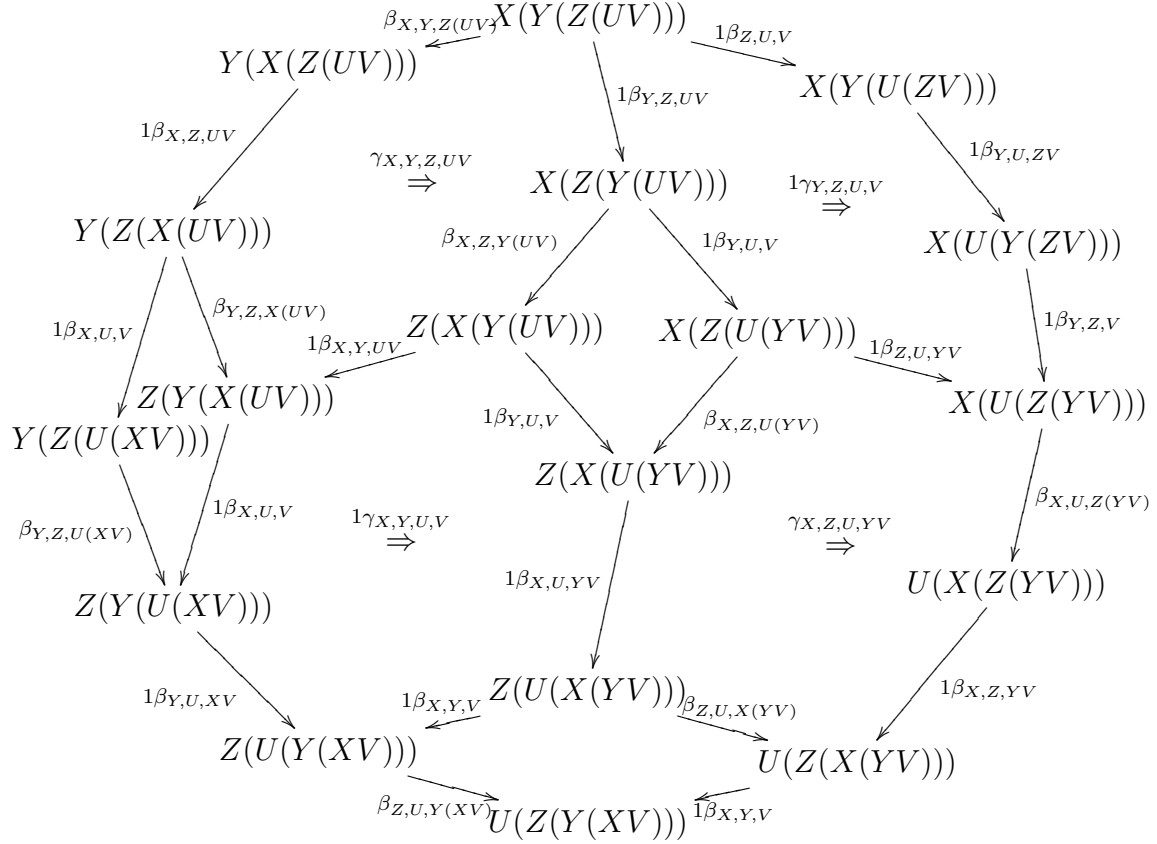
$\beta_{X,Y,Z(UV)}$ $X(Y(Z(UV)))$ $1\beta_{Z,U,V}$

$Y(X(Z(UV)))$

$1\beta_{Y,Z,UV}$

$X(Y(U(ZV)))$

$1\beta_{X,Z,UV}$

$\gamma_{X,Y,Z,UV}$ $\Rightarrow$

$X(Z(Y(UV)))$

$1\gamma_{Y,Z,U,V}$ $\Rightarrow$

$1\beta_{Y,U,ZV}$

$Y(Z(X(UV)))$

$\beta_{X,Z,Y(UV)}$

$1\beta_{Y,U,V}$

$X(U(Y(ZV)))$

$\beta_{Y,Z,X(UV)}$

$1\beta_{X,U,V}$

$Z(X(Y(UV)))$

$X(Z(U(YV)))$

$1\beta_{Y,Z,V}$

$1\beta_{X,Y,UV}$

$1\beta_{Z,U,YV}$

$Z(Y(X(UV)))$

$Y(Z(U(XV)))$

$1\beta_{Y,U,V}$

$\beta_{X,Z,U(YV)}$

$X(U(Z(YV)))$

$Z(X(U(YV)))$

$1\beta_{X,U,V}$

$\beta_{X,U,Z(YV)}$

$\beta_{Y,Z,U(XV)}$

$1\gamma_{X,Y,U,V}$ $\Rightarrow$

$\gamma_{X,Z,U,YV}$ $\Rightarrow$

$U(X(Z(YV)))$

$1\beta_{X,U,YV}$

$Z(Y(U(XV)))$

$1\beta_{X,Z,YV}$

$1\beta_{Y,U,XV}$

$1\beta_{X,Y,V}$ $Z(U(X(YV)))$ $\beta_{Z,U,X(YV)}$

$Z(U(Y(XV)))$

$U(Z(X(YV)))$

$\beta_{Z,U,Y(XV)}$ $U(Z(Y(XV)))$ $1\beta_{X,Y,V}$